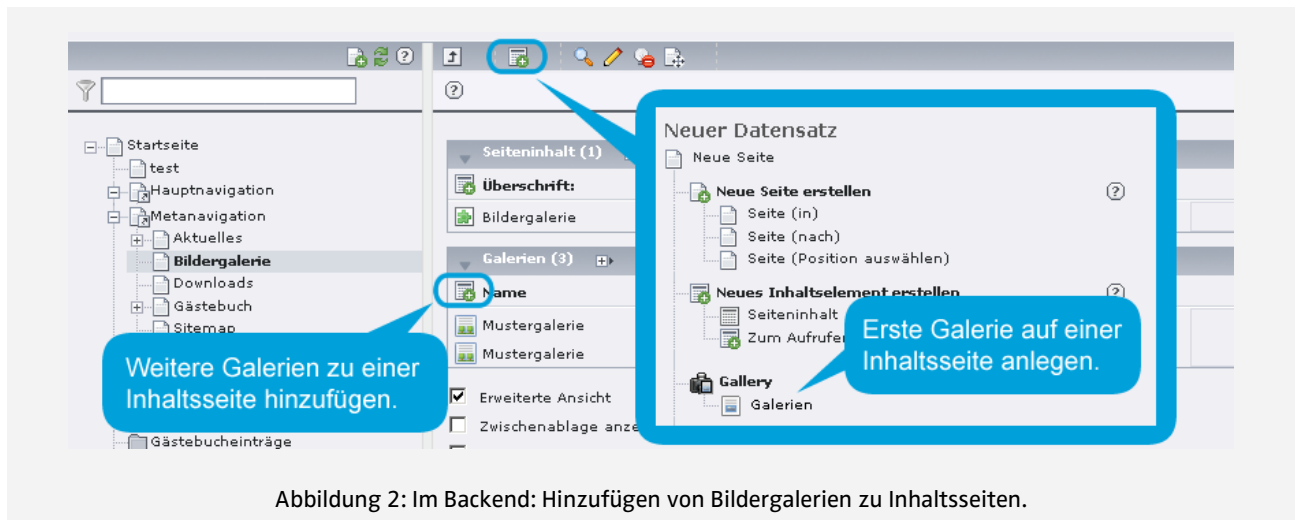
Startseite
test
Hauptnavigation
Metanavigation
Aktuelles
Bildergalerie
Downloads
Gästebuch
Sitemap
Gästebucheinträge

Weitere Galerien zu einer Inhaltsseite hinzufügen.

Seiteninhalt (1)
Überschrift:
Bildergalerie
Galerien (3)
Name
Mustergalerie
Mustergalerie
Erweiterte Ansicht
Zwischenablage anze

Neuer Datensatz
Neue Seite
Neue Seite erstellen
Seite (in)
Seite (nach)
Seite (Position auswählen)
Neues Inhaltselement erstellen
Seiteninhalt
Zum Aufrufen
Gallery
Galerien

Erste Galerie auf einer Inhaltsseite anlegen.

Abbildung 2: Im Backend: Hinzufügen von Bildergalerien zu Inhaltsseiten.